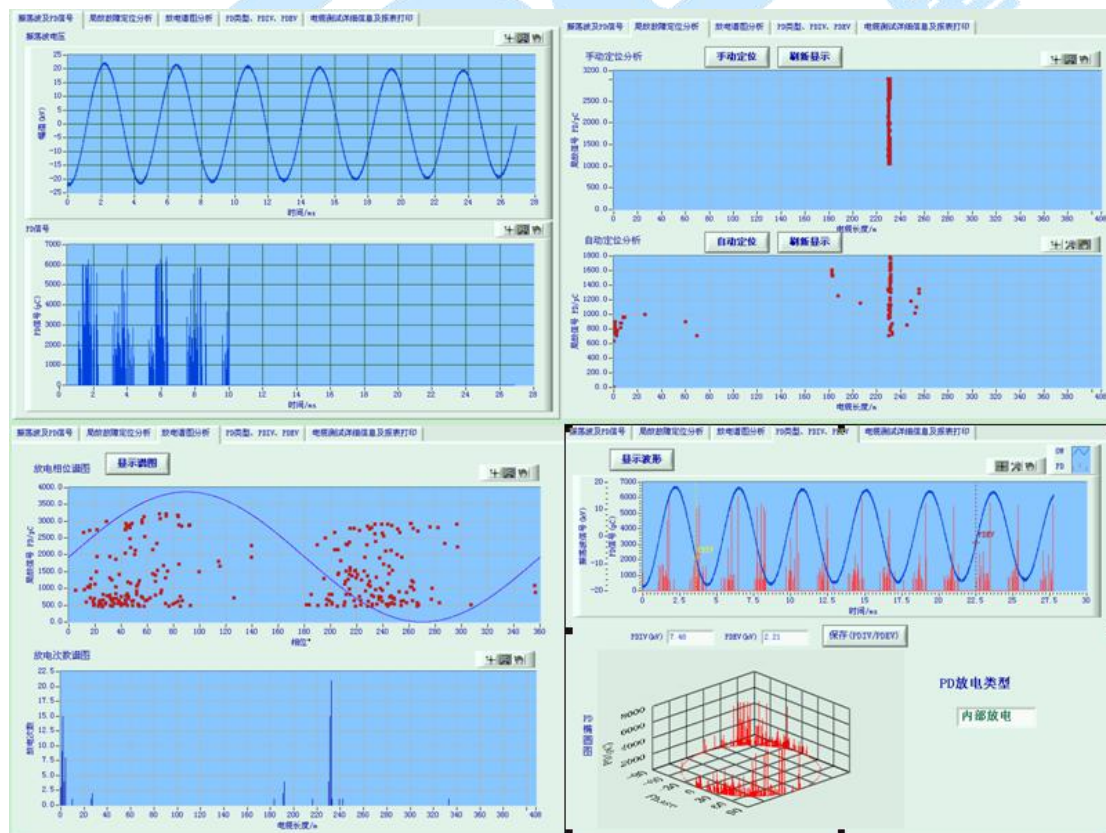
振荡波及PD信号 | 局放故障定位分析 | 放电谱图分析 | PD类型、PDIV、PDEV | 电缆测试详细信息及报表打印

振荡波电压

25
20
15
10
5
0
-5
-10
-15
-20
-25
幅度(kV)
0 2 4 6 8 10 12 14 16 18 20 22 24 26 28
时间/ms

PD信号

7000
6000
5000
4000
3000
2000
1000
0
PD信号(pC)
0 2 4 6 8 10 12 14 16 18 20 22 24 26 28
时间/ms

振荡波及PD信号 | 局放故障定位分析 | 放电谱图分析 | PD类型、PDIV、PDEV | 电缆测试详细信息及报表打印

手动定位分析
手动定位
刷新显示

3200.0
2500.0
2000.0
1500.0
1000.0
500.0
0.0
局放信号 PD/pC
0 20 40 60 80 100 120 140 160 180 200 220 240 260 280 300 320 340 360 380 400
电缆长度/m

自动定位分析
自动定位
刷新显示

1800.0
1600.0
1400.0
1200.0
1000.0
800.0
600.0
400.0
200.0
0.0
局放信号 PD/pC
0 20 40 60 80 100 120 140 160 180 200 220 240 260 280 300 320 340 360 380 400
电缆长度/m

振荡波及PD信号 | 局放故障定位分析 | 放电谱图分析 | PD类型、PDIV、PDEV | 电缆测试详细信息及报表打印

放电相位谱图
显示谱图

4000.0
3500.0
3000.0
2500.0
2000.0
1500.0
1000.0
500.0
0.0
局放信号 PD/pC
0 10 20 30 40 50 60 70 80 90 100 110 120 130 140 150 160 170 180 190 200 210 220 230 240 250 260 270 280 290 300 310 320 330 340 350 360
相位°

放电次数谱图

22.5
20.0
17.5
15.0
12.5
10.0
7.5
5.0
2.5
0.0
放电次数
0 20 40 60 80 100 120 140 160 180 200 220 240 260 280 300 320 340 360 380 400
电缆长度/m

振荡波及PD信号 | 局放故障定位分析 | 放电谱图分析 | PD类型、PDIV、PDEV | 电缆测试详细信息及报表打印

显示波形
OW
PD

20
0
-20
振荡波信号(kV)
7000
6000
5000
4000
3000
2000
1000
0
PD信号(pC)
PDIV
PDEV
0 2.5 5 7.5 10 12.5 15 17.5 20 22.5 25 27.5 30
时间/ms

PDIV(kV) 7.48
PDEV(kV) 2.21
保存(PDIV/PDEV)

PD放电类型
内部放电

PD概率图
8000
6000
4000
2000
0
-2000
-4000
PD(pC)